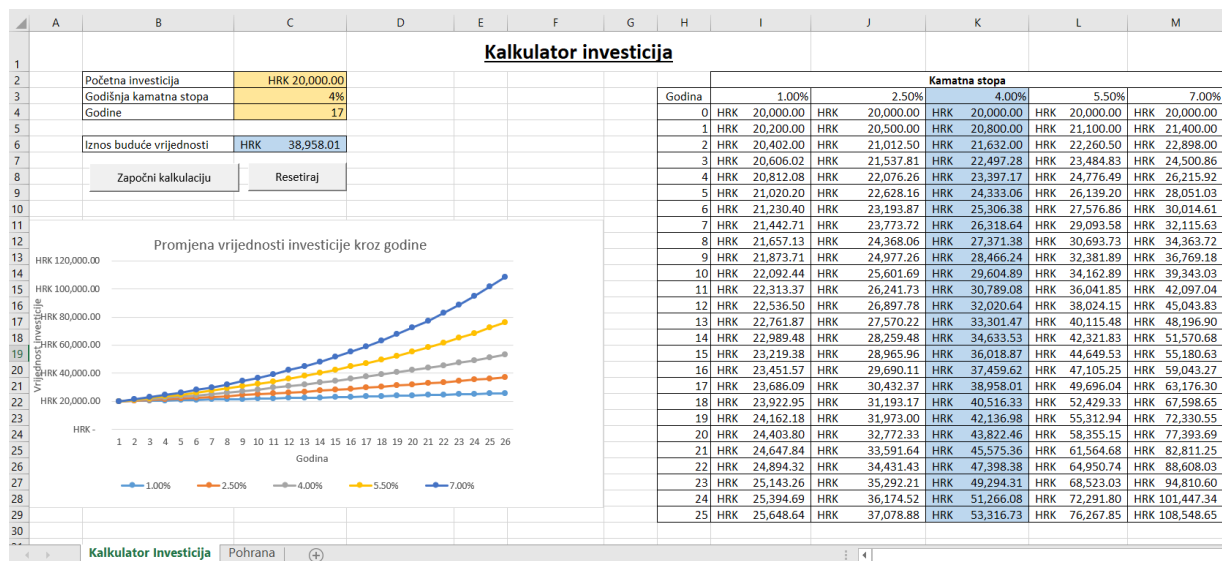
| | A | B | C | D | E | F | G | H | I | J | K | L | M |
|---|---|---|---|---|---|---|---|---|---|---|---|---|---|
| 1 | | | | Kalkulator investicija | | | | | | | | | |
| 2 | | Početna investicija | HRK 20,000.00 | | | | | | | | Kamatna stopa | | |
| 3 | | Godišnja kamatna stopa | 4% | | | | | Godina | 1.00% | 2.50% | 4.00% | 5.50% | 7.00% |
| 4 | | Godine | 17 | | | | | 0 | HRK 20,000.00 | HRK 20,000.00 | HRK 20,000.00 | HRK 20,000.00 | HRK 20,000.00 |
| 5 | | | | | | | | 1 | HRK 20,200.00 | HRK 20,500.00 | HRK 20,800.00 | HRK 21,100.00 | HRK 21,400.00 |
| 6 | | Iznos buduće vrijednosti | HRK 38,958.01 | | | | | 2 | HRK 20,402.00 | HRK 21,012.50 | HRK 21,632.00 | HRK 22,260.50 | HRK 22,898.00 |
| 7 | | | | | | | | 3 | HRK 20,606.02 | HRK 21,537.81 | HRK 22,497.28 | HRK 23,484.83 | HRK 24,500.86 |
| 8 | | Započni kalkulaciju | Resetiraj | | | | | 4 | HRK 20,812.08 | HRK 22,076.26 | HRK 23,397.17 | HRK 24,776.49 | HRK 26,215.92 |
| 9 | | | | | | | | 5 | HRK 21,020.20 | HRK 22,628.16 | HRK 24,333.06 | HRK 26,139.20 | HRK 28,051.03 |
| 10 | | | | | | | | 6 | HRK 21,230.40 | HRK 23,193.87 | HRK 25,306.38 | HRK 27,576.86 | HRK 30,014.61 |
| 11 | | | | | | | | 7 | HRK 21,442.71 | HRK 23,773.72 | HRK 26,318.64 | HRK 29,093.58 | HRK 32,115.63 |
| 12 | | | | | | | | 8 | HRK 21,657.13 | HRK 24,368.06 | HRK 27,371.38 | HRK 30,693.73 | HRK 34,363.72 |
| 13 | | | | | | | | 9 | HRK 21,873.71 | HRK 24,977.26 | HRK 28,466.24 | HRK 32,381.89 | HRK 36,769.18 |
| 14 | | | | | | | | 10 | HRK 22,092.44 | HRK 25,601.69 | HRK 29,604.89 | HRK 34,162.89 | HRK 39,343.03 |
| 15 | | | | | | | | 11 | HRK 22,313.37 | HRK 26,241.73 | HRK 30,789.08 | HRK 36,041.85 | HRK 42,097.04 |
| 16 | | | | | | | | 12 | HRK 22,536.50 | HRK 26,897.78 | HRK 32,020.64 | HRK 38,024.15 | HRK 45,043.83 |
| 17 | | | | | | | | 13 | HRK 22,761.87 | HRK 27,570.22 | HRK 33,301.47 | HRK 40,115.48 | HRK 48,196.90 |
| 18 | | | | | | | | 14 | HRK 22,989.48 | HRK 28,259.48 | HRK 34,633.53 | HRK 42,321.83 | HRK 51,570.68 |
| 19 | | | | | | | | 15 | HRK 23,219.38 | HRK 28,965.96 | HRK 36,018.87 | HRK 44,649.53 | HRK 55,180.63 |
| 20 | | | | | | | | 16 | HRK 23,451.57 | HRK 29,690.11 | HRK 37,459.62 | HRK 47,105.25 | HRK 59,043.27 |
| 21 | | | | | | | | 17 | HRK 23,686.09 | HRK 30,432.37 | HRK 38,958.01 | HRK 49,696.04 | HRK 63,176.30 |
| 22 | | | | | | | | 18 | HRK 23,922.95 | HRK 31,193.17 | HRK 40,516.33 | HRK 52,429.33 | HRK 67,598.65 |
| 23 | | | | | | | | 19 | HRK 24,162.18 | HRK 31,973.00 | HRK 42,136.98 | HRK 55,312.94 | HRK 72,330.55 |
| 24 | | | | | | | | 20 | HRK 24,403.80 | HRK 32,772.33 | HRK 43,822.46 | HRK 58,355.15 | HRK 77,393.69 |
| 25 | | | | | | | | 21 | HRK 24,647.84 | HRK 33,591.64 | HRK 45,575.36 | HRK 61,564.68 | HRK 82,811.25 |
| 26 | | | | | | | | 22 | HRK 24,894.32 | HRK 34,431.43 | HRK 47,398.38 | HRK 64,950.74 | HRK 88,608.03 |
| 27 | | | | | | | | 23 | HRK 25,143.26 | HRK 35,292.21 | HRK 49,294.31 | HRK 68,523.03 | HRK 94,810.60 |
| 28 | | | | | | | | 24 | HRK 25,394.69 | HRK 36,174.52 | HRK 51,266.08 | HRK 72,291.80 | HRK 101,447.34 |
| 29 | | | | | | | | 25 | HRK 25,648.64 | HRK 37,078.88 | HRK 53,316.73 | HRK 76,267.85 | HRK 108,548.65 |
| 30 | | | | | | | | | | | | | |

Promjena vrijednosti investicije kroz godine

HRK 120,000.00
HRK 100,000.00
HRK 80,000.00
HRK 60,000.00
HRK 40,000.00
HRK 20,000.00
HRK -

Vrijednost investicije

1 2 3 4 5 6 7 8 9 10 11 12 13 14 15 16 17 18 19 20 21 22 23 24 25 26

Godina

1.00% 2.50% 4.00% 5.50% 7.00%

Kalkulator Investicija | Pohrana